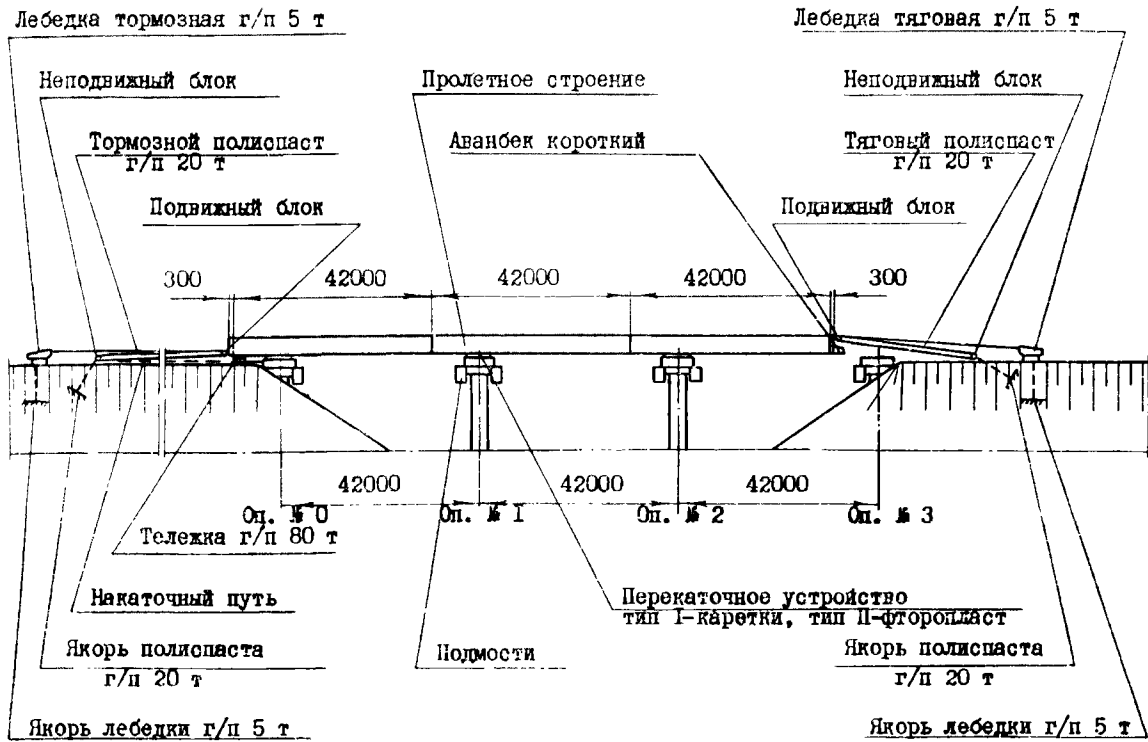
Лебедка тормозная г/п 5 т

Лебедка тяговая г/п 5 т

Неподвижный блок

Пролетное строение

Неподвижный блок

Тормозной полиспаст г/п 20 т

Аванбек короткий

Тяговый полиспаст г/п 20 т

Подвижный блок

Подвижный блок

300

42000

42000

42000

300

42000

42000

42000

Оп. № 0

Оп. № 1

Оп. № 2

Оп. № 3

Тележка г/п 80 т

Накаточный путь

Перекаточное устройство тип I-каретки, тип II-фторопласт

Якорь полиспаста г/п 20 т

Подмости

Якорь полиспаста г/п 20 т

Якорь лебедки г/п 5 т

Якорь лебедки г/п 5 т